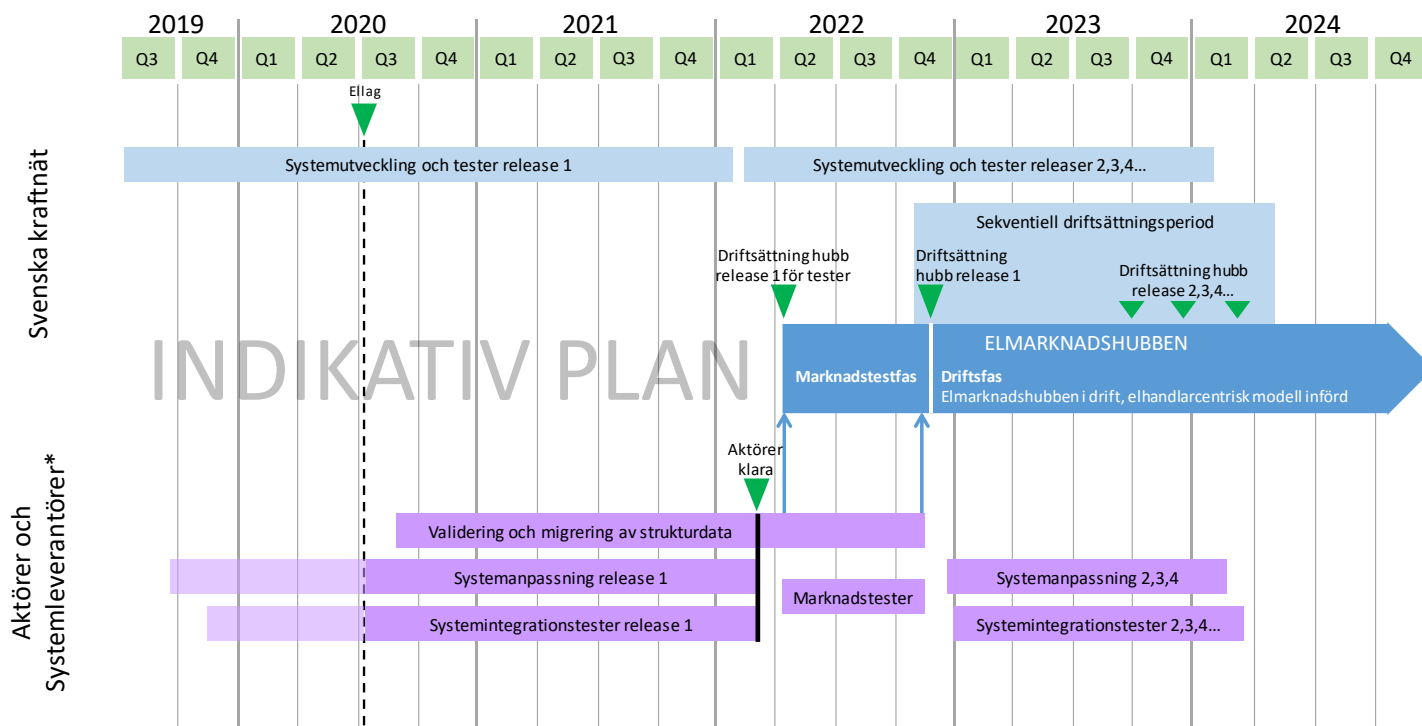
2019 2020 2021 2022 2023 2024

Q3 Q4 Q1 Q2 Q3 Q4 Q1 Q2 Q3 Q4 Q1 Q2 Q3 Q4 Q1 Q2 Q3 Q4 Q1 Q2 Q3 Q4

Ellag

Svenska kraftnät

Systemutveckling och tester release 1

Systemutveckling och tester releaser 2,3,4…

Sekventiell driftsättningsperiod

Driftsättning hubb release 1 för tester

Driftsättning hubb release 1

Driftsättning hubb release 2,3,4…

INDIKATIV PLAN

Marknadstestfas

ELMARKNADSHUBBEN

Driftsfas
Elmarknadshubben i drift, elhandlarcentrisk modell införd

Aktörer och Systemleverantörer*

Aktörer klara

Validering och migrering av strukturdata

Systemanpassning release 1

Marknadstester

Systemanpassning 2,3,4

Systemintegrationstester release 1

Systemintegrationstester 2,3,4…